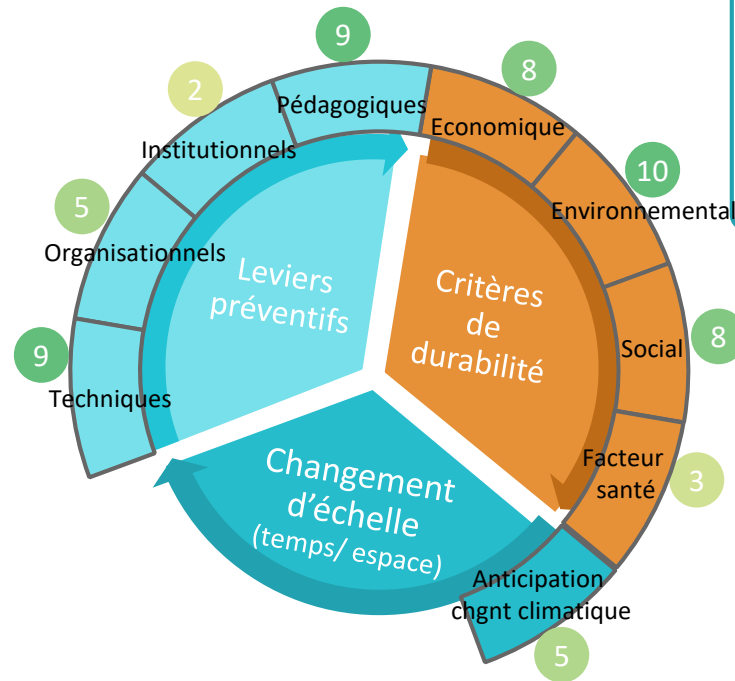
Leviers préventifs

Techniques
9

Organisationnels
5

Institutionnels
2

Pédagogiques
9

Critères de durabilité

Economique
8

Environnemental
10

Social
8

Facteur santé
3

Changement d'échelle (temps/ espace)

Anticipation chgnt climatique
5